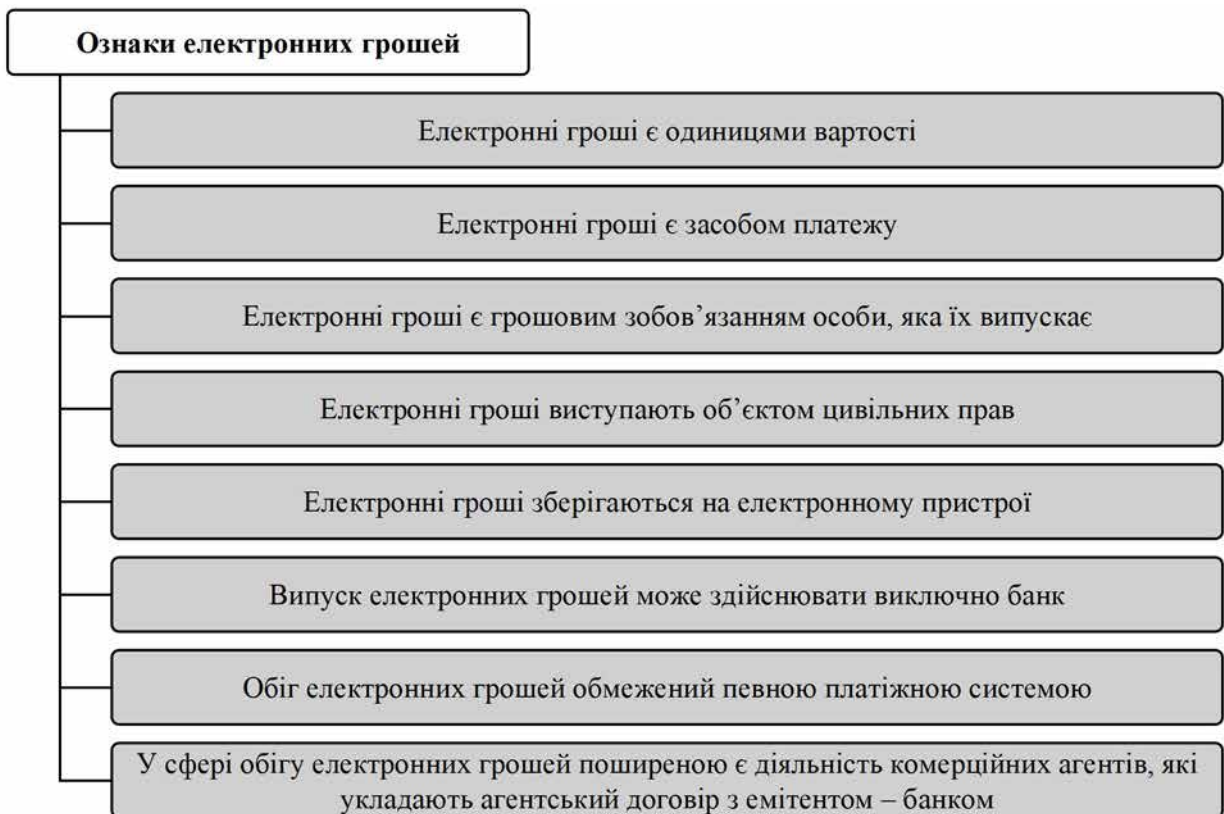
Ознаки електронних грошей

Електронні гроші є одиницями вартості

Електронні гроші є засобом платежу

Електронні гроші є грошовим зобов'язанням особи, яка їх випускає

Електронні гроші виступають об'єктом цивільних прав

Електронні гроші зберігаються на електронному пристрої

Випуск електронних грошей може здійснювати виключно банк

Обіг електронних грошей обмежений певною платіжною системою

У сфері обігу електронних грошей поширеною є діяльність комерційних агентів, які укладають агентський договір з емітентом – банком